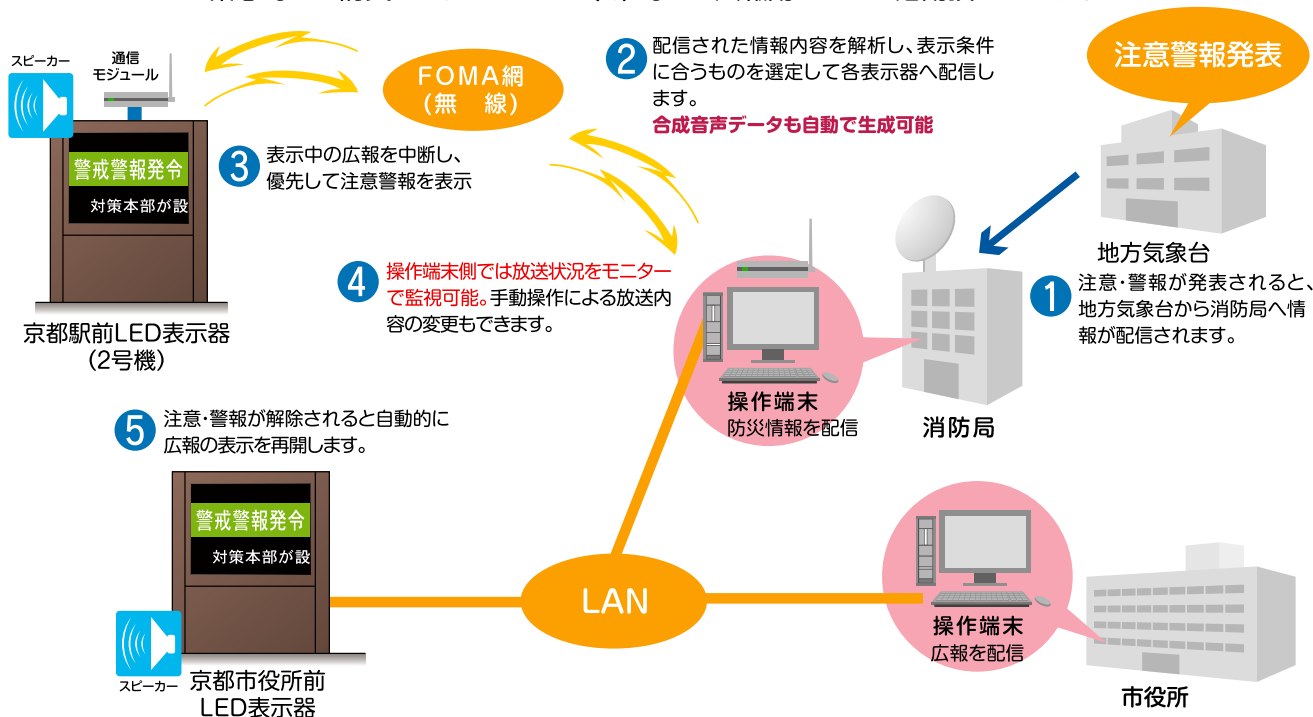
スピーカー

通信
モジュール

FOMA網
（無　線）

2 配信された情報内容を解析し、表示条件に合うものを選定して各表示器へ配信します。
合成音声データも自動で生成可能

注意警報発表

警戒警報発令
対策本部が設

3 表示中の広報を中断し、優先して注意警報を表示

4 操作端末側では放送状況をモニターで監視可能。手動操作による放送内容の変更もできます。

地方気象台

1 注意・警報が発表されると、地方気象台から消防局へ情報が配信されます。

京都駅前LED表示器
（2号機）

操作端末
防災情報を配信

消防局

5 注意・警報が解除されると自動的に広報の表示を再開します。

警戒警報発令
対策本部が設

LAN

操作端末
広報を配信

スピーカー

京都市役所前
LED表示器

市役所